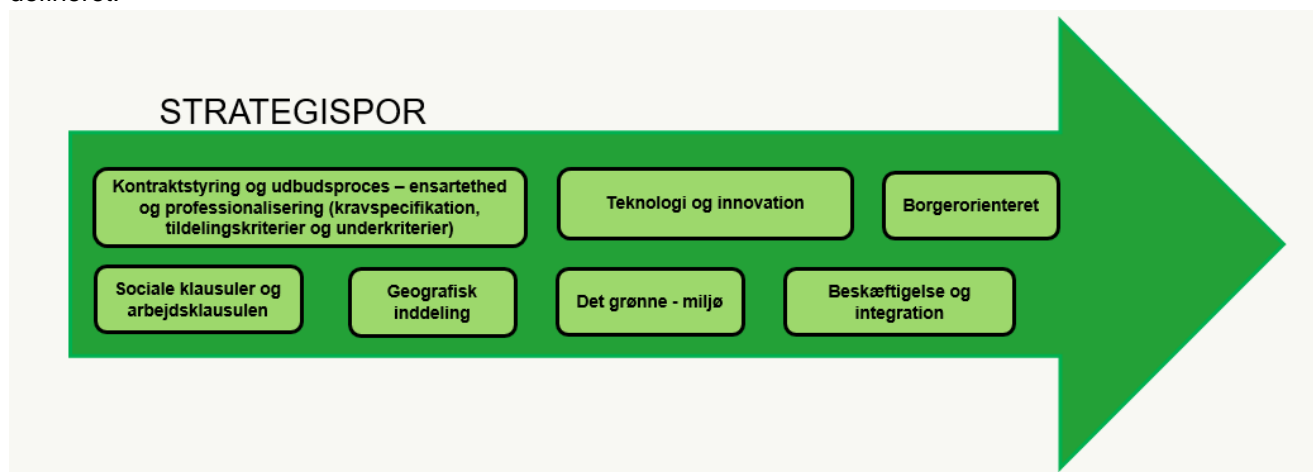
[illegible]

STRATEGISPOR

Kontraktstyring og udbudsproces – ensartethed og professionalisering (kravspecifikation, tildelingskriterier og underkriterier)

Teknologi og innovation

Borgerorienteret

Sociale klausuler og arbejdsklausulen

Geografisk inddeling

Det grønne - miljø

Beskæftigelse og integration